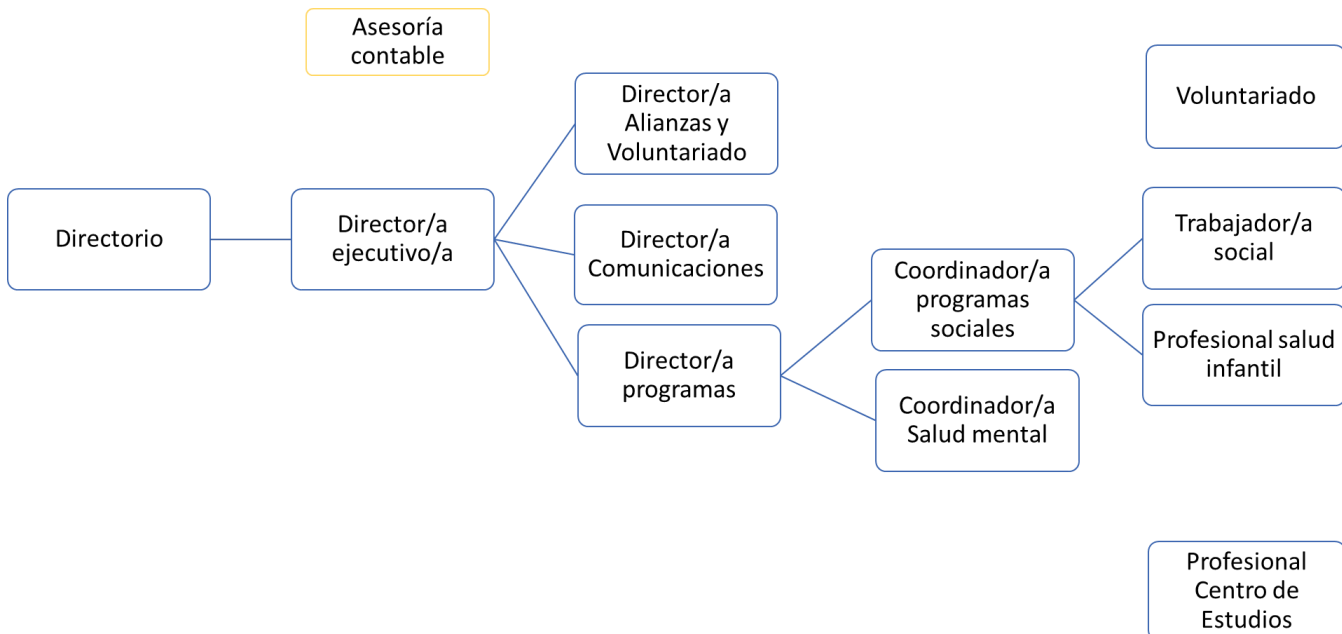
Asesoría contable

Directorio

Director/a ejecutivo/a

Director/a Alianzas y Voluntariado

Director/a Comunicaciones

Director/a programas

Coordinador/a programas sociales

Coordinador/a Salud mental

Voluntariado

Trabajador/a social

Profesional salud infantil

Profesional Centro de Estudios